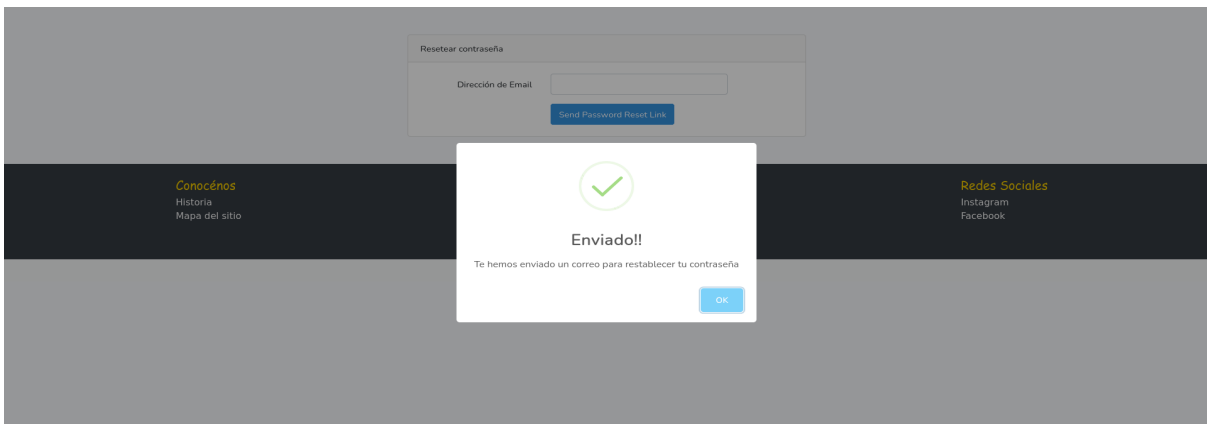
Resetear contraseña

Dirección de Email

Send Password Reset Link

Conocénos
Historia
Mapa del sitio

Redes Sociales
Instagram
Facebook

Enviado!!

Te hemos enviado un correo para restablecer tu contraseña

OK